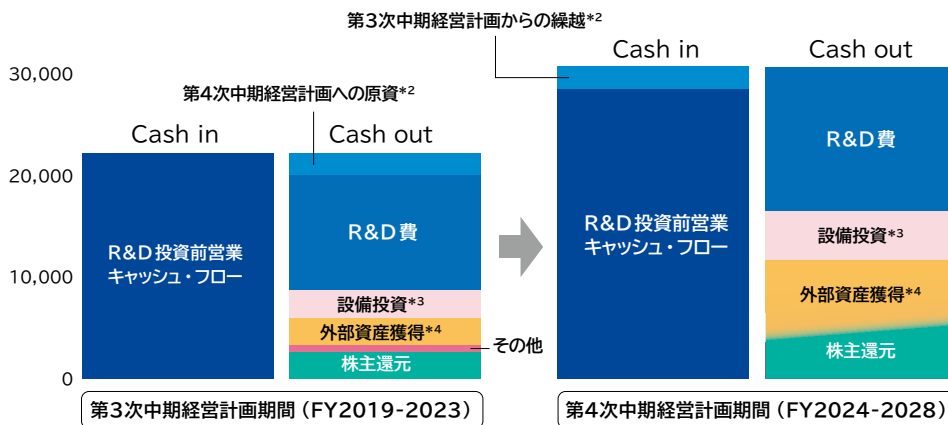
第3次中期経営計画からの繰越*2

30,000

20,000

10,000

0

第4次中期経営計画への原資*2

Cash in

Cash out

R&D投資前営業キャッシュ・フロー

R&D費

設備投資*3

外部資産獲得*4

その他

株主還元

第3次中期経営計画期間（FY2019-2023）

Cash in

Cash out

R&D投資前営業キャッシュ・フロー

R&D費

設備投資*3

外部資産獲得*4

株主還元

第4次中期経営計画期間（FY2024-2028）